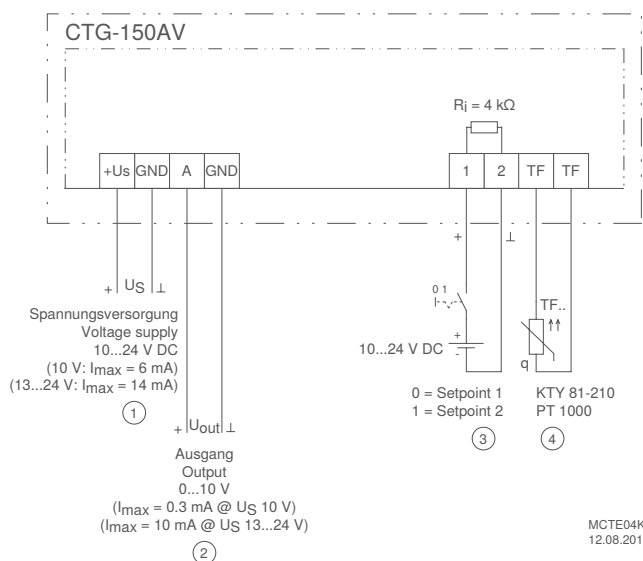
CTG-150AV

$R_i = 4\ k\Omega$

| +Us | GND | A | GND |
|---|---|---|---|

| 1 | 2 | TF | TF |
|---|---|---|---|

+ $U_S$ ⊥

Spannungsversorgung
Voltage supply
10...24 V DC
(10 V: $I_{max}$ = 6 mA)
(13...24 V: $I_{max}$ = 14 mA)

1

+ $U_{out}$ ⊥

Ausgang
Output
0...10 V
($I_{max}$ = 0.3 mA @ $U_S$ 10 V)
($I_{max}$ = 10 mA @ $U_S$ 13...24 V)

2

+ ⊥

0 1

+
-
10...24 V DC

0 = Setpoint 1
1 = Setpoint 2

3

TF..
q

KTY 81-210
PT 1000

4

MCTE04K
12.08.201